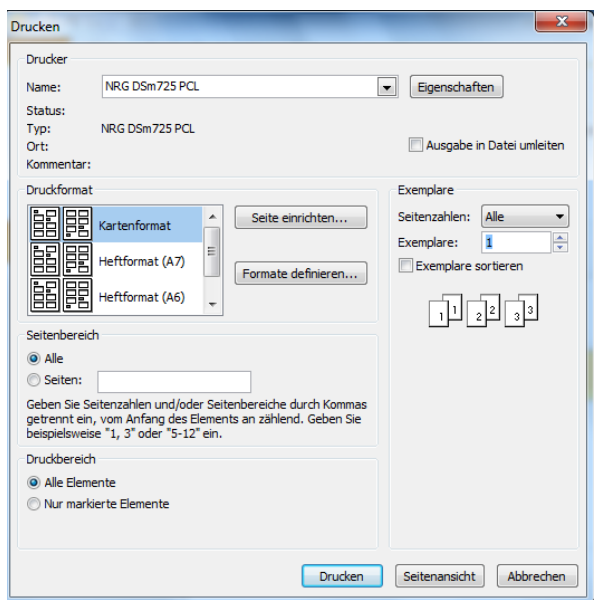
Drucken

Drucker

Name: NRG DSm725 PCL

Eigenschaften

Status:

Typ: NRG DSm725 PCL

Ort:

Kommentar:

Ausgabe in Datei umleiten

Druckformat

Kartenformat

Heftformat (A7)

Heftformat (A6)

Seite einrichten...

Formate definieren...

Exemplare

Seitenzahlen: Alle

Exemplare: 1

Exemplare sortieren

1 1 2 2 3 3

Seitenbereich

Alle

Seiten:

Geben Sie Seitenzahlen und/oder Seitenbereiche durch Kommas getrennt ein, vom Anfang des Elements an zählend. Geben Sie beispielsweise "1, 3" oder "5-12" ein.

Druckbereich

Alle Elemente

Nur markierte Elemente

Drucken

Seitenansicht

Abbrechen